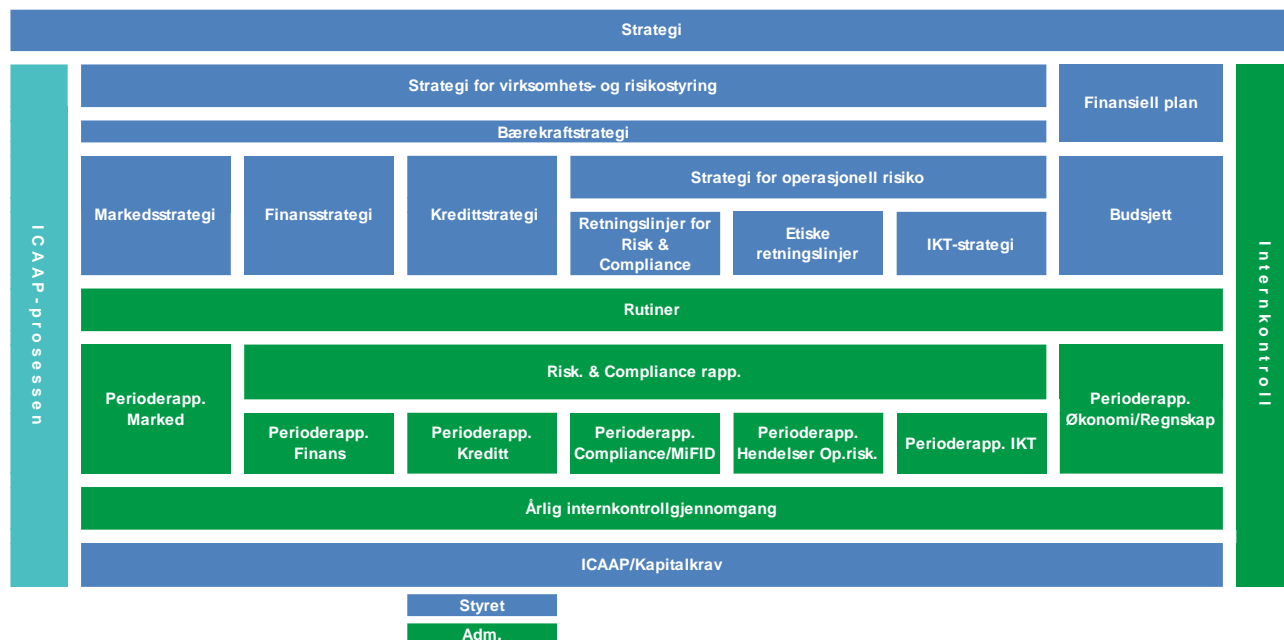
Strategi

ICAAP-prosessen

Strategi for virksomhets- og risikostyring

Finansiell plan

Bærekraftstrategi

Markedsstrategi

Finansstrategi

Kredittstrategi

Strategi for operasjonell risiko

Retningslinjer for Risk & Compliance

Etiske retningslinjer

IKT-strategi

Budsjett

Internkontroll

Rutiner

Perioderapp. Marked

Risk. & Compliance rapp.

Perioderapp. Økonomi/Regnskap

Perioderapp. Finans

Perioderapp. Kreditt

Perioderapp. Compliance/MiFID

Perioderapp. Hendelser Op.risk.

Perioderapp. IKT

Årlig internkontrollgjennomgang

ICAAP/Kapitalkrav

Styret

Adm.